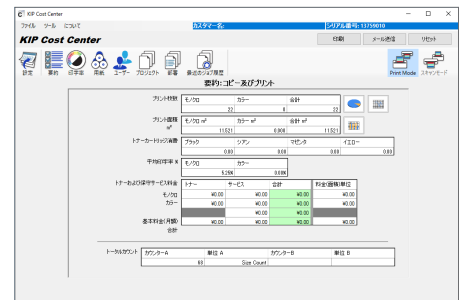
KIP Cost Center

ファイル ツール について

カスタマー名:

シリアル番号: 11759010

KIP Cost Center

印刷 メール送信 リセット

設定 要約 印字率 用紙 ユーザー プロジェクト 部署 最近のジョブ履歴

Print Mode スキャンモード

要約: コピー及びプリント

プリント枚数
| モノクロ | カラー | 合計 |
|---|---|---|
| 22 | 0 | 22 |

プリント面積 $m^2$
| モノクロ $m^2$ | カラー $m^2$ | 合計 $m^2$ |
|---|---|---|
| 11.521 | 0.000 | 11.521 |

トナーカートリッジ消費
| ブラック | シアン | マゼンタ | イエロー |
|---|---|---|---|
| 0.00 | 0.00 | 0.00 | 0.00 |

平均印字率 %
| モノクロ | カラー |
|---|---|
| 5.26% | 0.00% |

トナーおよびサービス料金
| | トナー | サービス | 合計 | 料金(面積)単位 |
|---|---|---|---|---|
| モノクロ | ¥0.00 | ¥0.00 | ¥0.00 | ¥0.00 |
| カラー | ¥0.00 | ¥0.00 | ¥0.00 | ¥0.00 |
| | | | ¥0.00 | |
| 基本料金(月額) | | | ¥0.00 | |
| 合計 | | | ¥0.00 | |

トータルカウント
| カウンターA | 単位 A | カウンターB | 単位 B |
|---|---|---|---|
| 88 | Size Count | | |